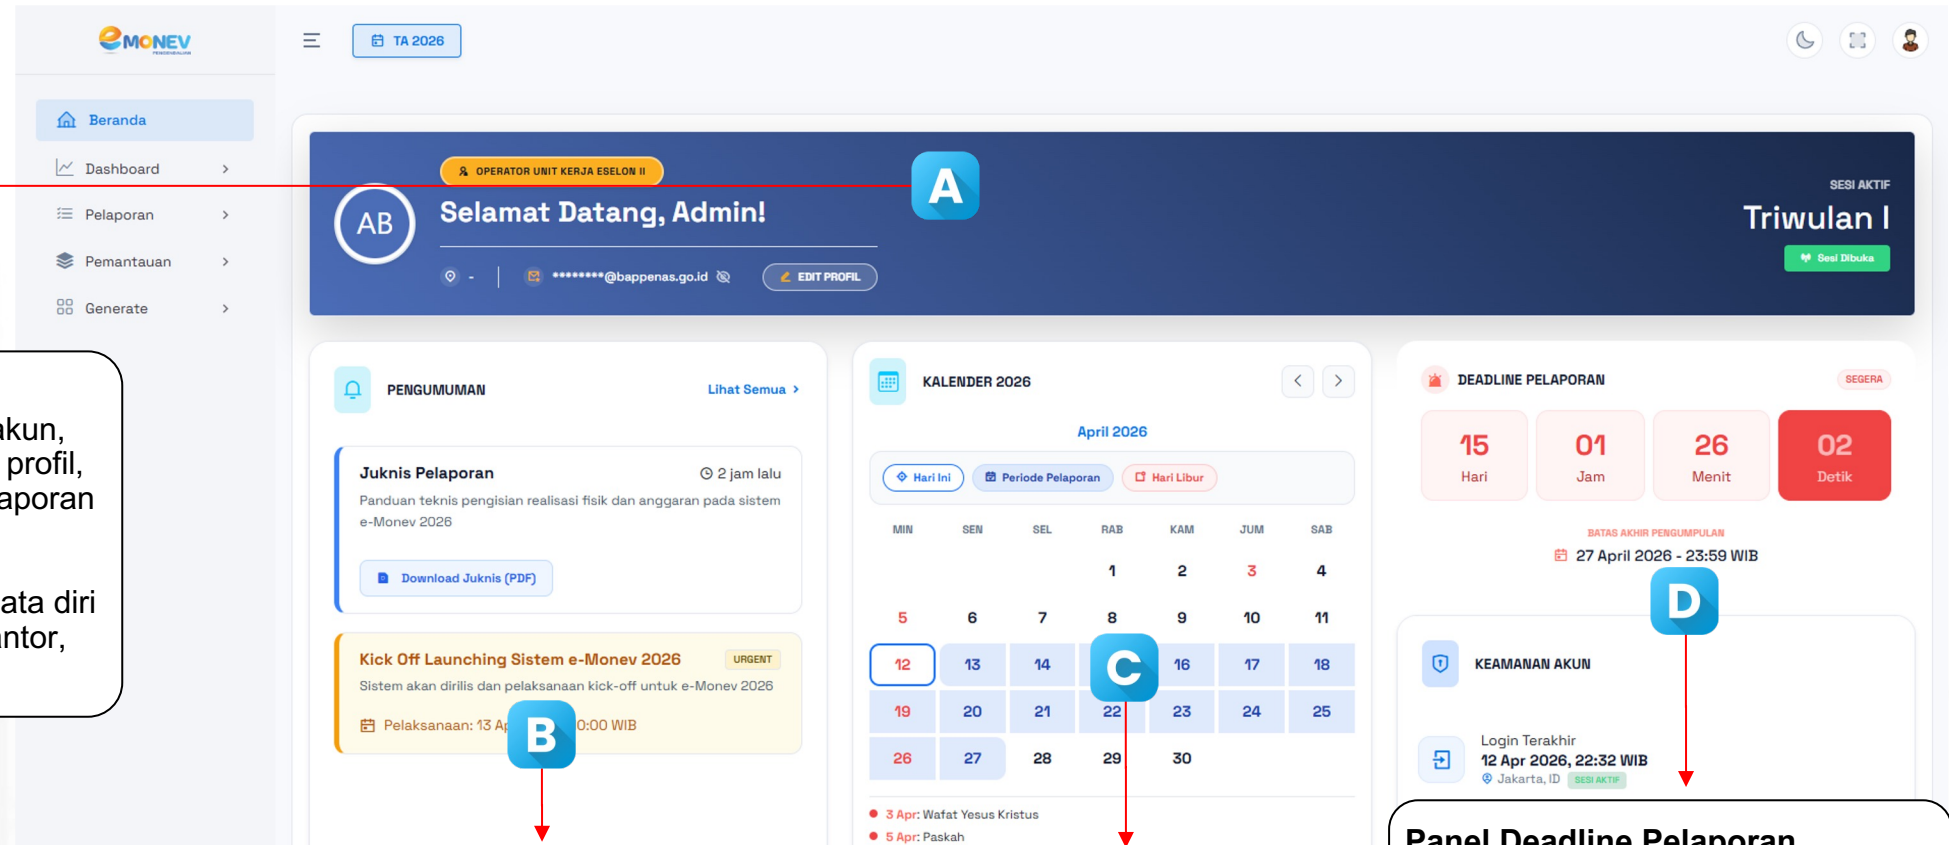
eMONEV

TA 2026

Beranda
Dashboard
Pelaporan
Pemantauan
Generate

akun, profil, aporan

ata diri ntor,

OPERATOR UNIT KERJA ESELON II
AB
Selamat Datang, Admin!
A
- ********@bappenas.go.id EDIT PROFIL
SESI AKTIF
Triwulan I
Sesi Dibuka

PENGUMUMAN Lihat Semua ›

Juknis Pelaporan 2 jam lalu
Panduan teknis pengisian realisasi fisik dan anggaran pada sistem e-Monev 2026
Download Juknis (PDF)

Kick Off Launching Sistem e-Monev 2026 URGENT
Sistem akan dirilis dan pelaksanaan kick-off untuk e-Monev 2026
Pelaksanaan: 13 Ap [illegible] 0:00 WIB
B

KALENDER 2026
April 2026
Hari Ini Periode Pelaporan Hari Libur

| MIN | SEN | SEL | RAB | KAM | JUM | SAB |
|---|---|---|---|---|---|---|
| | | | 1 | 2 | 3 | 4 |
| 5 | 6 | 7 | 8 | 9 | 10 | 11 |
| 12 | 13 | 14 | C | 16 | 17 | 18 |
| 19 | 20 | 21 | 22 | 23 | 24 | 25 |
| 26 | 27 | 28 | 29 | 30 | | |

3 Apr: Wafat Yesus Kristus
5 Apr: Paskah

DEADLINE PELAPORAN SEGERA
15 Hari
01 Jam
26 Menit
02 Detik
BATAS AKHIR PENGUMPULAN
27 April 2026 - 23:59 WIB
D

KEAMANAN AKUN
Login Terakhir
12 Apr 2026, 22:32 WIB
Jakarta, ID SESI AKTIF

Panel Deadline Pelaporan